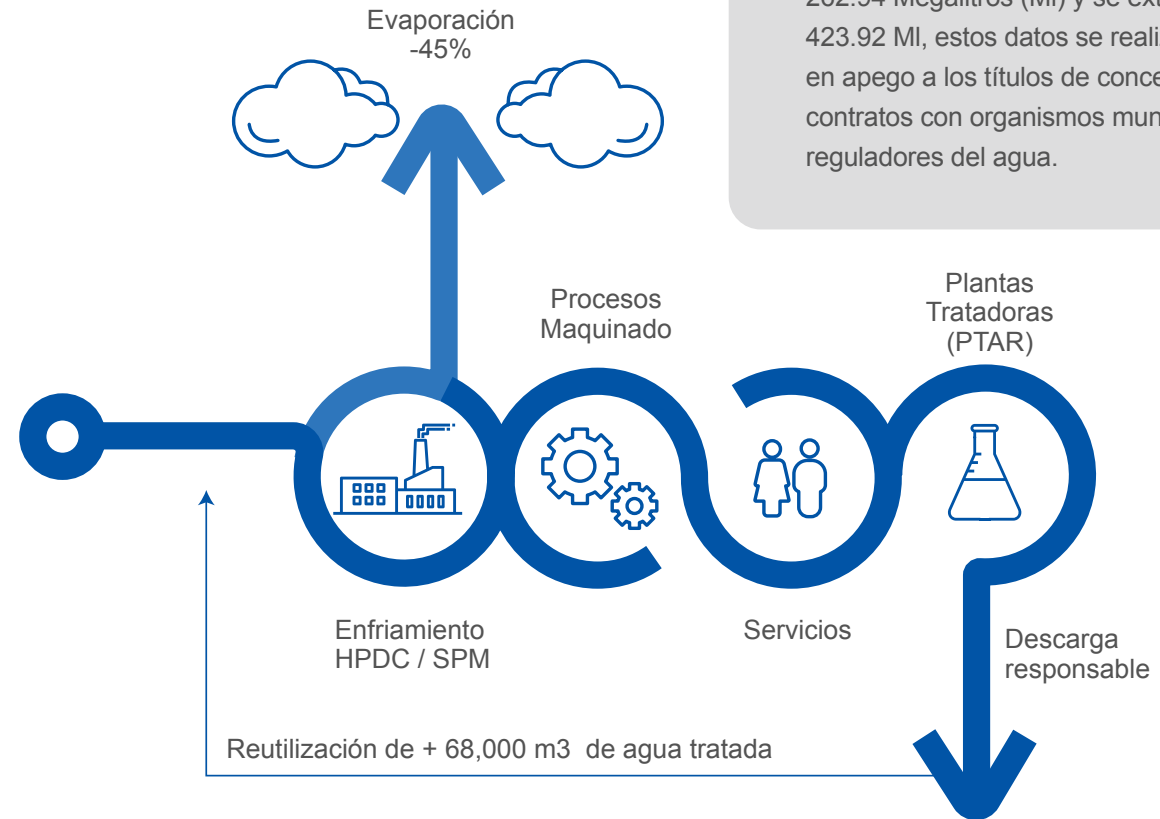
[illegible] Megalitros (Ml) y se ex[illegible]
423.92 Ml, estos datos se reali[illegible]
en apego a los títulos de conce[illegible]
contratos con organismos mun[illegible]
reguladores del agua.

Evaporación
-45%

Procesos
Maquinado

Plantas
Tratadoras
(PTAR)

Enfriamiento
HPDC / SPM

Servicios

Descarga
responsable

Reutilización de + 68,000 m3 de agua tratada